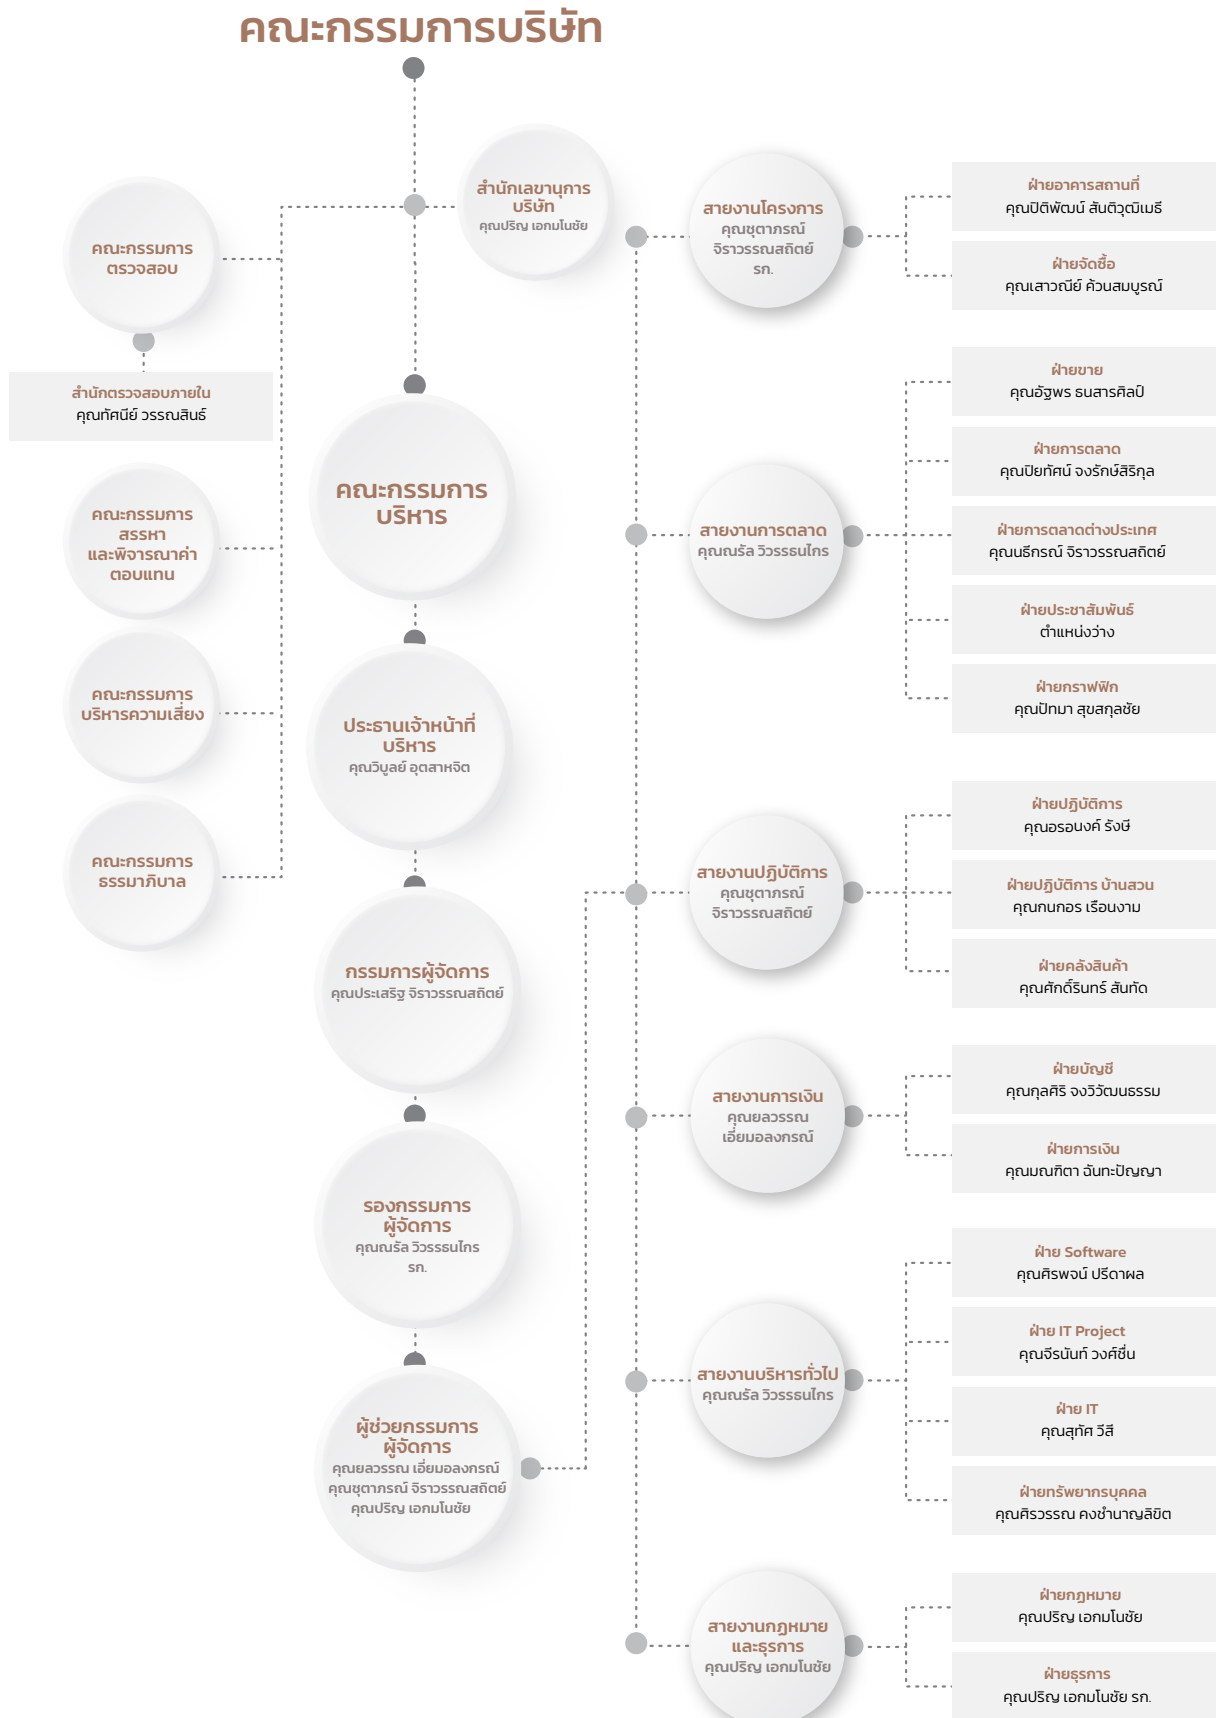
คณะกรรมการบริษัท

คณะกรรมการตรวจสอบ

สำนักตรวจสอบภายใน
คุณทัศนีย์ วรรณสินธ์

คณะกรรมการสรรหาและพิจารณาค่าตอบแทน

คณะกรรมการบริหารความเสี่ยง

คณะกรรมการธรรมาภิบาล

สำนักเลขานุการบริษัท
คุณปริญ เอกมโนชัย

คณะกรรมการบริหาร

ประธานเจ้าหน้าที่บริหาร
คุณวิบูลย์ อุตสาหจิต

กรรมการผู้จัดการ
คุณประเสริฐ จิราวรรณสถิตย์

รองกรรมการผู้จัดการ
คุณณรัล วิวรรธนไกร
รก.

ผู้ช่วยกรรมการผู้จัดการ
คุณยลวรรณ เอี่ยมอลงกรณ์
คุณชุดาภรณ์ จิราวรรณสถิตย์
คุณปริญ เอกมโนชัย

สายงานโครงการ
คุณชุดาภรณ์ จิราวรรณสถิตย์
รก.

ฝ่ายอาคารสถานที่
คุณปิติพัฒน์ สันติวุฒิเมธี

ฝ่ายจัดซื้อ
คุณเสาวณีย์ ค้วนสมบูรณ์

สายงานการตลาด
คุณณรัล วิวรรธนไกร

ฝ่ายขาย
คุณอัฐพร ธนสารศิลป์

ฝ่ายการตลาด
คุณปิยทัศน์ จงรักษ์สิริกุล

ฝ่ายการตลาดต่างประเทศ
คุณธีรกรณ์ จิราวรรณสถิตย์

ฝ่ายประชาสัมพันธ์
ตำแหน่งว่าง

ฝ่ายกราฟฟิก
คุณปัทมา สุขสกุลชัย

สายงานปฏิบัติการ
คุณชุดาภรณ์ จิราวรรณสถิตย์

ฝ่ายปฏิบัติการ
คุณอรอนงค์ รังษี

ฝ่ายปฏิบัติการ บ้านสวน
คุณกนกอร เรือนงาม

ฝ่ายคลังสินค้า
คุณศักดิ์รินทร์ สันทัด

สายงานการเงิน
คุณยลวรรณ เอี่ยมอลงกรณ์

ฝ่ายบัญชี
คุณกุลศิริ จงวิวัฒนธรรม

ฝ่ายการเงิน
คุณมณฑิตา ฉันทะปัญญา

สายงานบริหารทั่วไป
คุณณรัล วิวรรธนไกร

ฝ่าย Software
คุณศิรพจน์ ปรีดาผล

ฝ่าย IT Project
คุณจีรนันท์ วงศ์ชื่น

ฝ่าย IT
คุณสุทัศ วีสี

ฝ่ายทรัพยากรบุคคล
คุณศิรวรรณ คงชำนาญลิขิต

สายงานกฎหมายและธุรการ
คุณปริญ เอกมโนชัย

ฝ่ายกฎหมาย
คุณปริญ เอกมโนชัย

ฝ่ายธุรการ
คุณปริญ เอกมโนชัย รก.